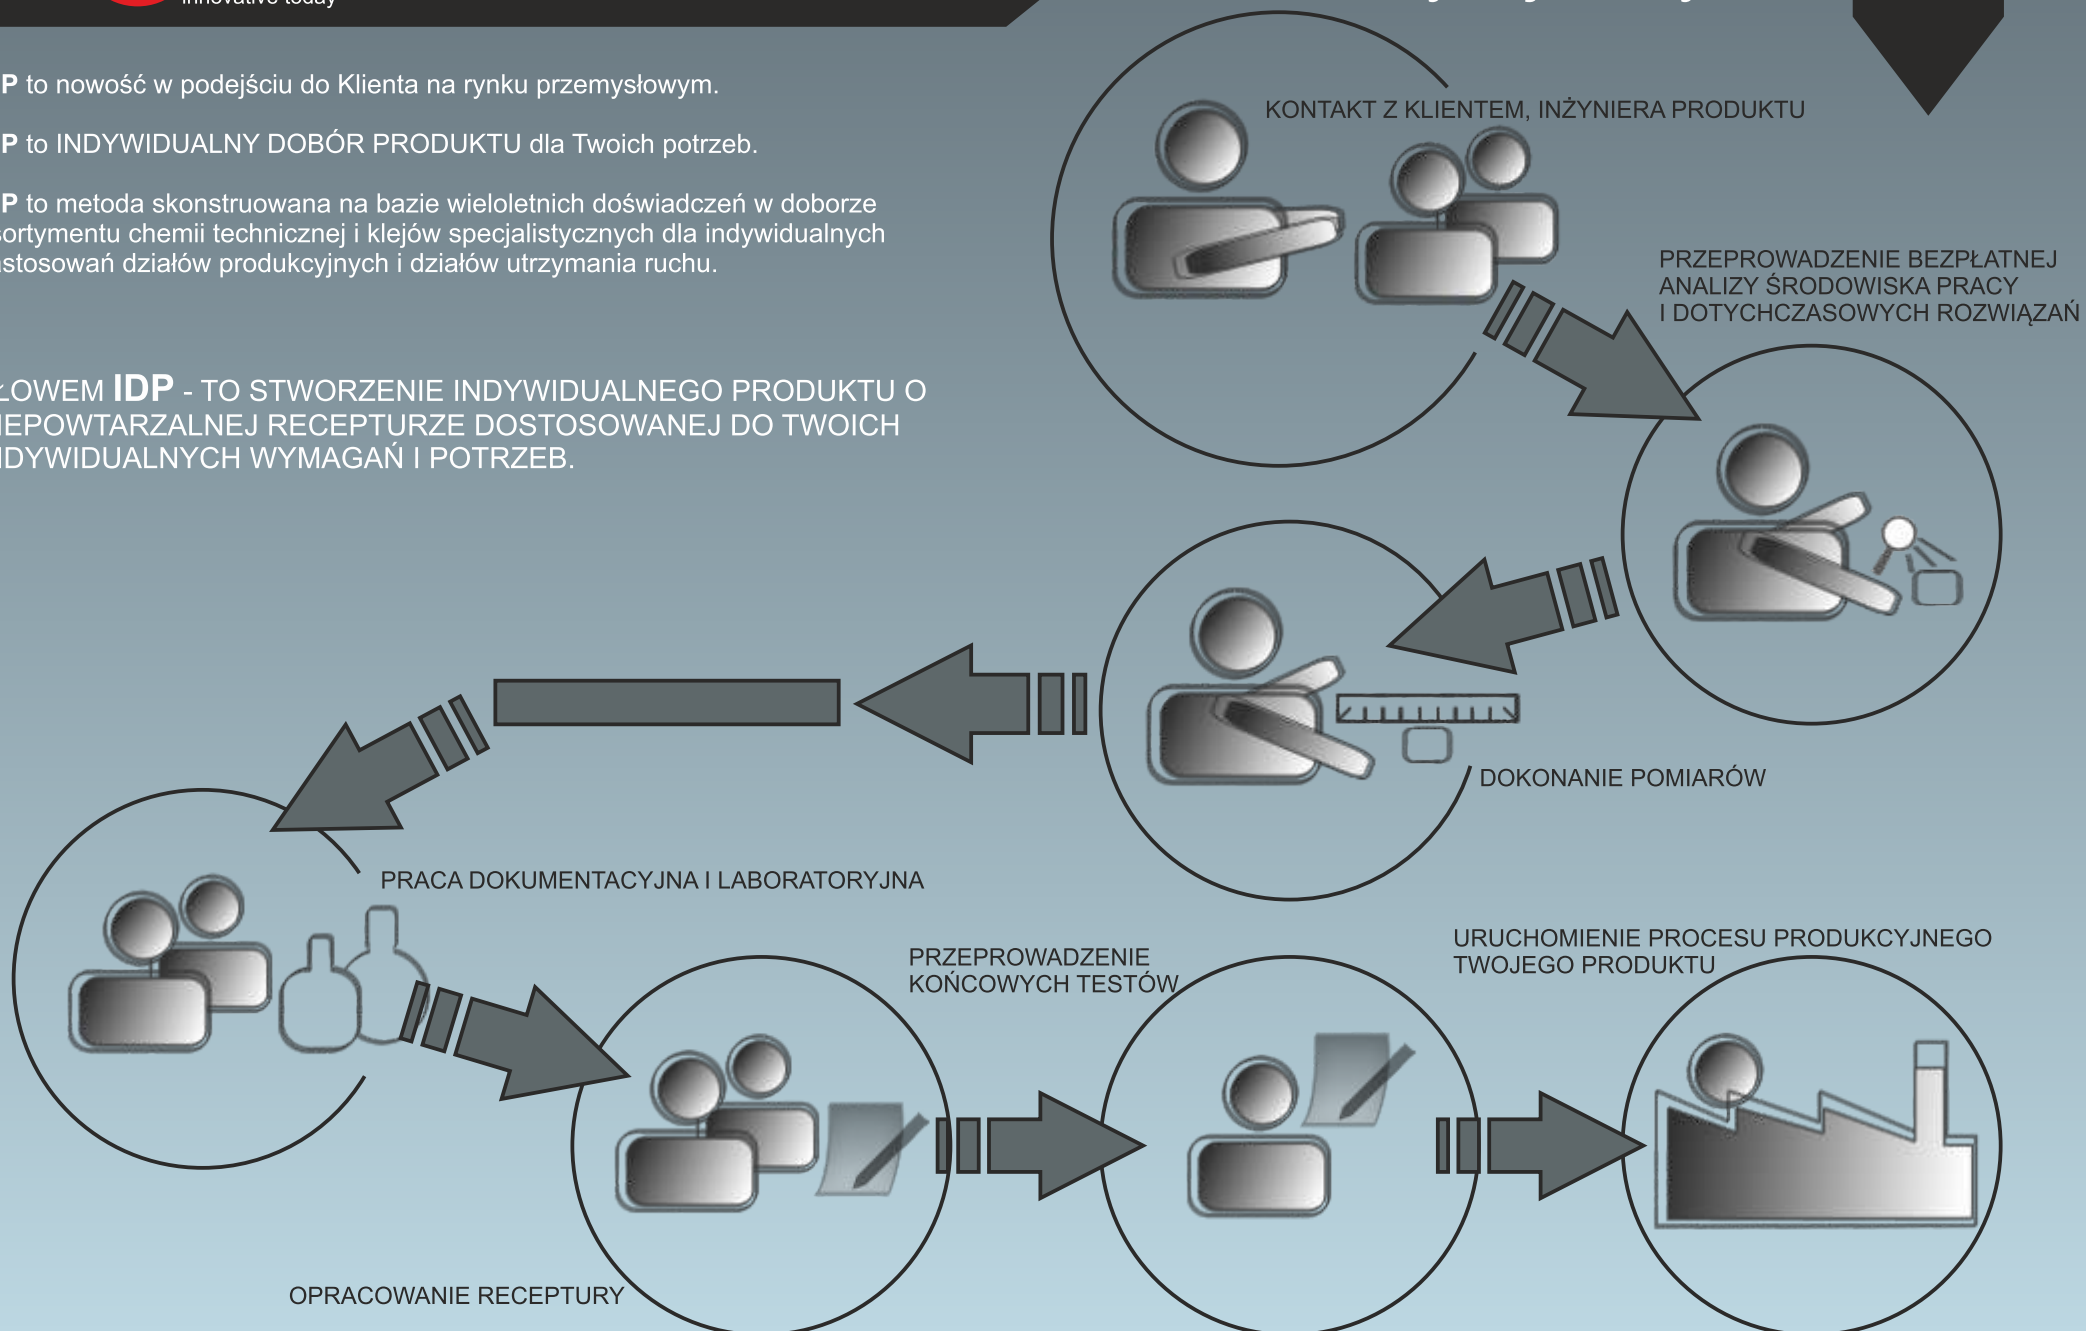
innovative today

P to nowość w podejściu do Klienta na rynku przemysłowym.

P to INDYWIDUALNY DOBÓR PRODUKTU dla Twoich potrzeb.

P to metoda skonstruowana na bazie wieloletnich doświadczeń w doborze ortymentu chemii technicznej i klejów specjalistycznych dla indywidualnych stosowań działów produkcyjnych i działów utrzymania ruchu.

ŁOWEM IDP - TO STWORZENIE INDYWIDUALNEGO PRODUKTU O IEPOWTARZALNEJ RECEPTURZE DOSTOSOWANEJ DO TWOICH IDYWIDUALNYCH WYMAGAŃ I POTRZEB.

KONTAKT Z KLIENTEM, INŻYNIERA PRODUKTU

PRZEPROWADZENIE BEZPŁATNEJ ANALIZY ŚRODOWISKA PRACY I DOTYCHCZASOWYCH ROZWIĄZAŃ

DOKONANIE POMIARÓW

PRACA DOKUMENTACYJNA I LABORATORYJNA

PRZEPROWADZENIE KOŃCOWYCH TESTÓW

URUCHOMIENIE PROCESU PRODUKCYJNEGO TWOJEGO PRODUKTU

OPRACOWANIE RECEPTURY